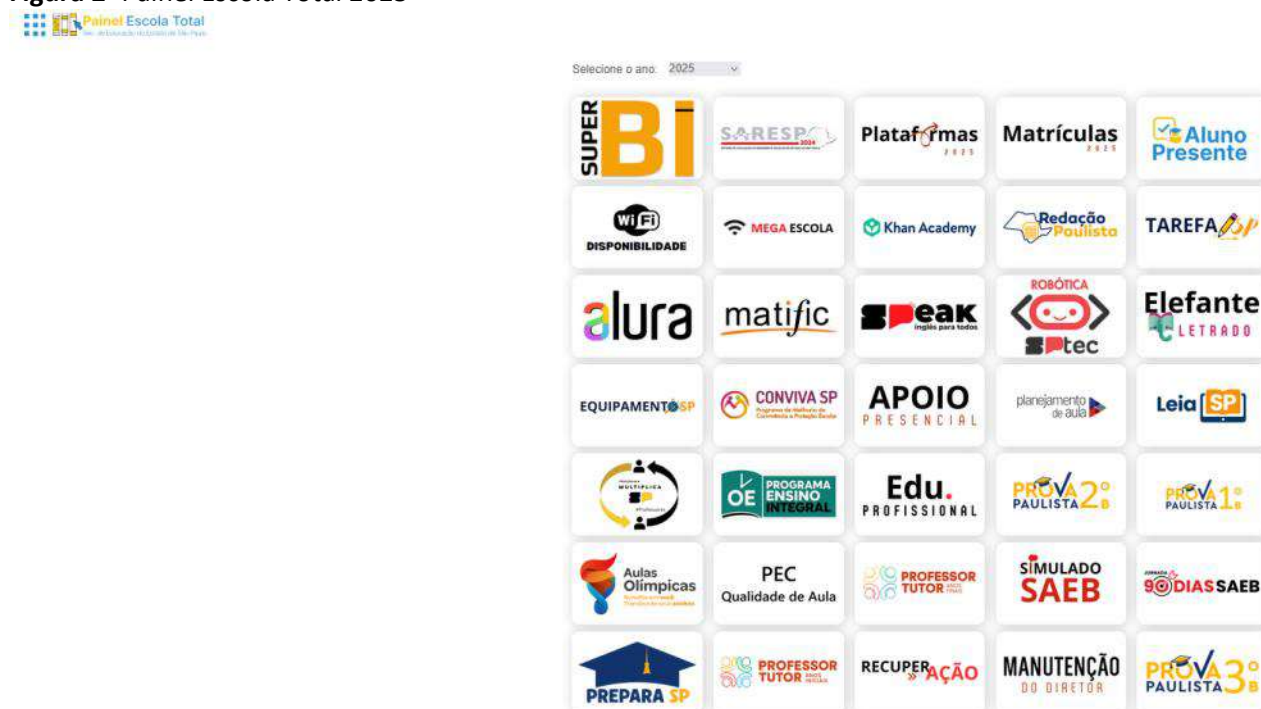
Painel Escola Total

Selecione o ano: 2025

SUPER BI

SARESP 2024

Plataformas 2025

Matrículas 2025

Aluno Presente

Wi Fi DISPONIBILIDADE

MEGA ESCOLA

Khan Academy

Redação Paulista

TAREFA SP

alura

matific

SPEAK inglês para todos

ROBÓTICA SPtec

Elefante LETRADO

EQUIPAMENTOS SP

CONVIVA SP

APOIO PRESENCIAL

planejamento de aula

Leia SP

MULTIPLICA SP

OE PROGRAMA ENSINO INTEGRAL

Edu. PROFISSIONAL

PROVA PAULISTA 2º B

PROVA PAULISTA 1º B

Aulas Olímpicas

PEC Qualidade de Aula

PROFESSOR TUTOR

SIMULADO SAEB

90DIAS SAEB

PREPARA SP

PROFESSOR TUTOR

RECUPERAÇÃO

MANUTENÇÃO DO DIRETOR

PROVA PAULISTA 3º B